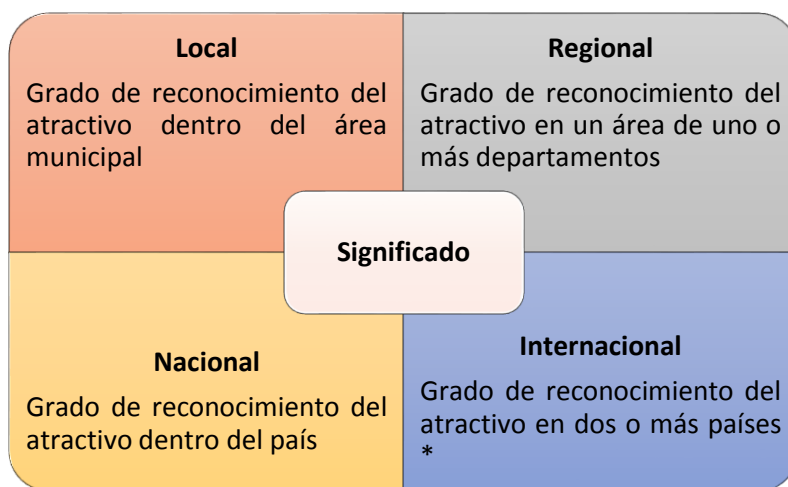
Local

Grado de reconocimiento del atractivo dentro del área municipal

Regional

Grado de reconocimiento del atractivo en un área de uno o más departamentos

Significado

Nacional

Grado de reconocimiento del atractivo dentro del país

Internacional

Grado de reconocimiento del atractivo en dos o más países *